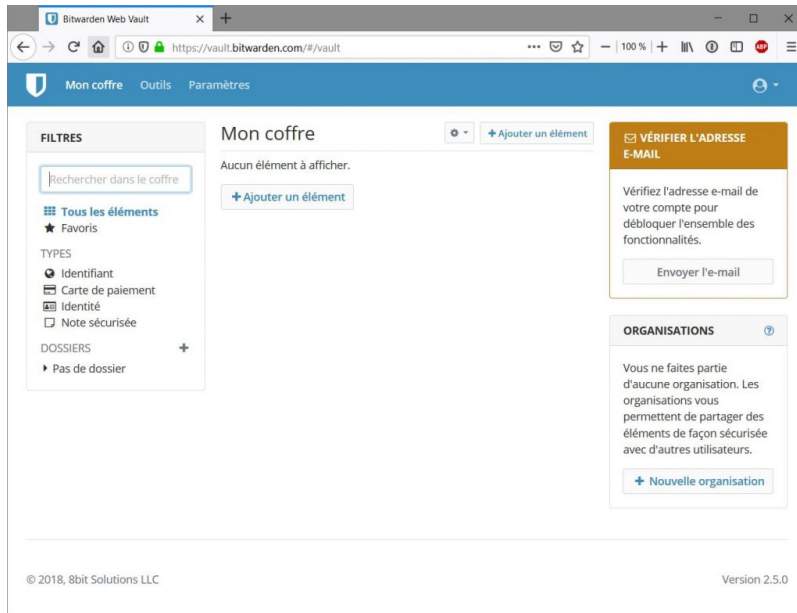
Bitwarden Web Vault ×
+

https://vault.bitwarden.com/#/vault
100 %

Mon coffre Outils Paramètres

FILTRES

Rechercher dans le coffre

Tous les éléments
Favoris

TYPES
Identifiant
Carte de paiement
Identité
Note sécurisée

DOSSIERS +
Pas de dossier

Mon coffre

+ Ajouter un élément

Aucun élément à afficher.

+ Ajouter un élément

VÉRIFIER L'ADRESSE E-MAIL

Vérifiez l'adresse e-mail de votre compte pour débloquer l'ensemble des fonctionnalités.

Envoyer l'e-mail

ORGANISATIONS

Vous ne faites partie d'aucune organisation. Les organisations vous permettent de partager des éléments de façon sécurisée avec d'autres utilisateurs.

+ Nouvelle organisation

© 2018, 8bit Solutions LLC

Version 2.5.0